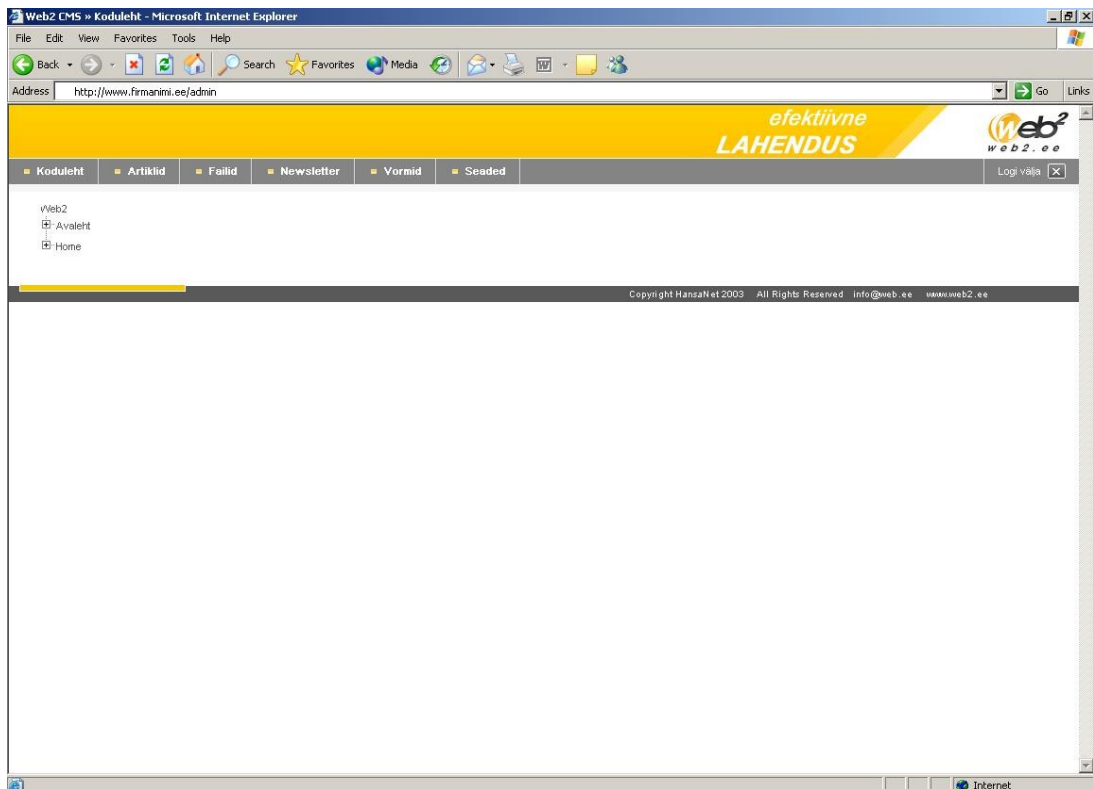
Web2 CMS » Koduleht - Microsoft Internet Explorer

File Edit View Favorites Tools Help

Back Search Favorites Media

Address http://www.firmanimi.ee/admin Go Links

efektiivne
LAHENDUS

web2.ee

Koduleht Artiklid Failid Newsletter Vormid Seaded Logi välja

Web2
Avaleht
Home

Copyright HansaNet 2003 All Rights Reserved info@web.ee www.web2.ee

Internet